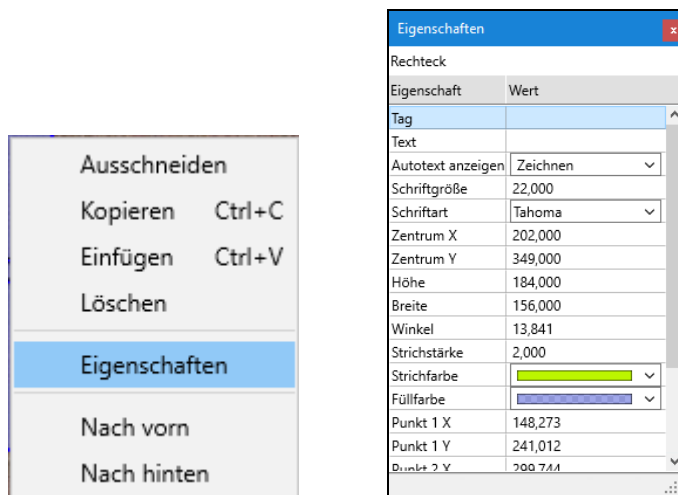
Ausschneiden
Kopieren Ctrl+C
Einfügen Ctrl+V
Löschen
Eigenschaften
Nach vorn
Nach hinten

Eigenschaften

Rechteck

| Eigenschaft | Wert |
|---|---|
| Tag | |
| Text | |
| Autotext anzeigen | Zeichnen |
| Schriftgröße | 22,000 |
| Schriftart | Tahoma |
| Zentrum X | 202,000 |
| Zentrum Y | 349,000 |
| Höhe | 184,000 |
| Breite | 156,000 |
| Winkel | 13,841 |
| Strichstärke | 2,000 |
| Strichfarbe | |
| Füllfarbe | |
| Punkt 1 X | 148,273 |
| Punkt 1 Y | 241,012 |
| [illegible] | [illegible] |